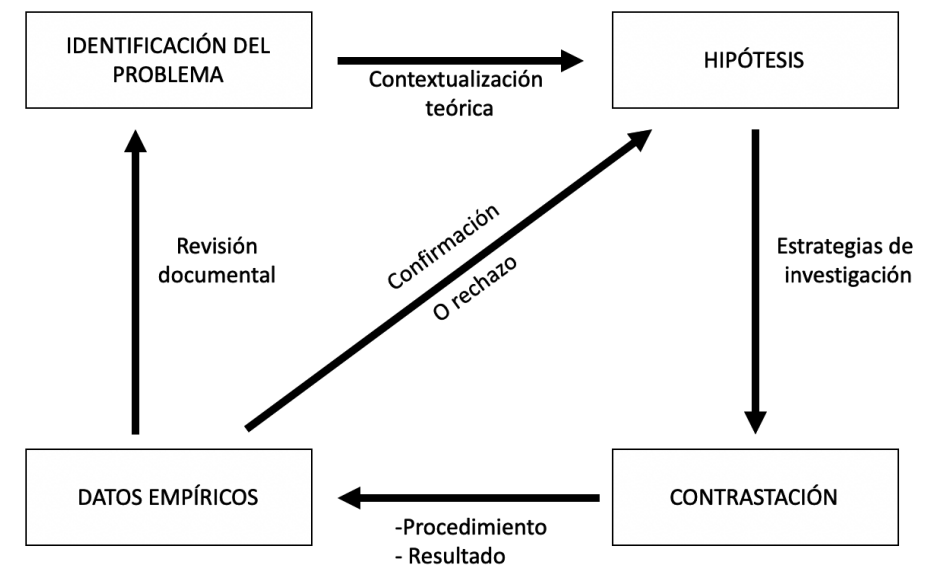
IDENTIFICACIÓN DEL PROBLEMA

Contextualización teórica

HIPÓTESIS

Revisión documental

Confirmación
O rechazo

Estrategias de investigación

DATOS EMPÍRICOS

-Procedimiento
- Resultado

CONTRASTACIÓN